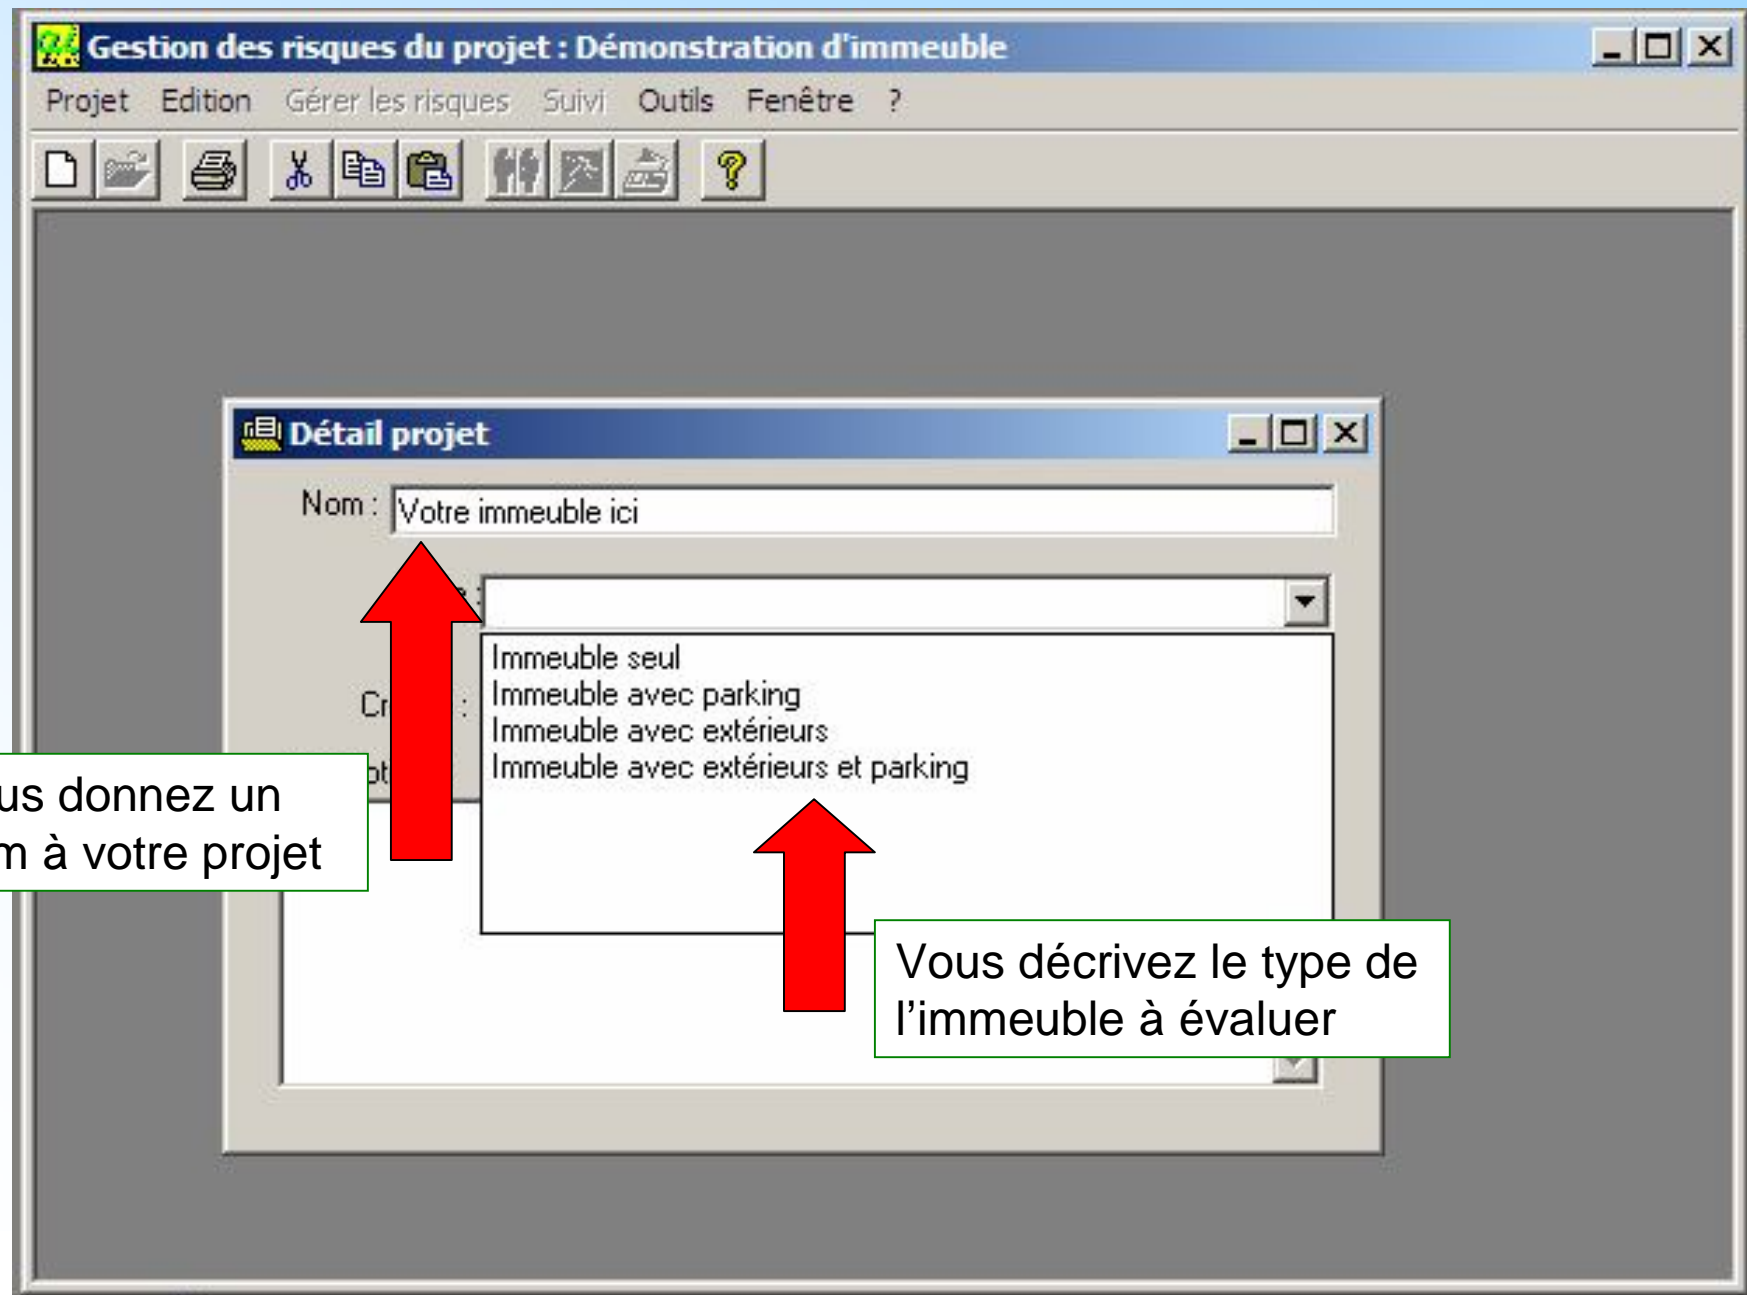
Gestion des risques du projet : Démonstration d'immeuble

Projet Edition Gérer les risques Suivi Outils Fenêtre ?

Détail projet

Nom : Votre immeuble ici

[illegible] :

Immeuble seul
Immeuble avec parking
Immeuble avec extérieurs
Immeuble avec extérieurs et parking

Cr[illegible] :

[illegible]

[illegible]us donnez un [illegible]m à votre projet

Vous décrivez le type de l'immeuble à évaluer